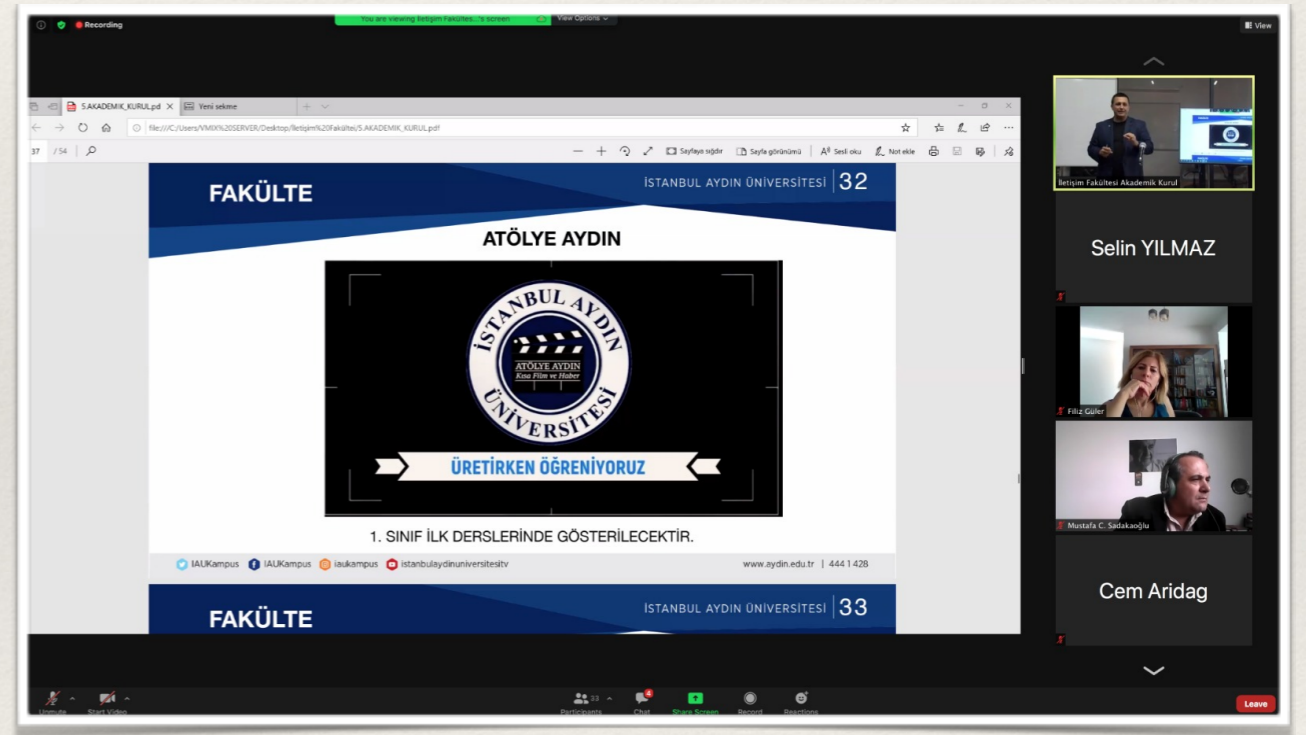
Recording

You are viewing İletişim Fakültesi...'s screen

View Options

View

5.AKADEMIK_KURUL.pd

Yeni sekme

file:///C:/Users/VMIX%20SERVER/Desktop/İletişim%20Fakültesi/5.AKADEMIK_KURUL.pdf

37 / 54

Sayfaya sığdır

Sayfa görünümü

Sesli oku

Not ekle

FAKÜLTE

İSTANBUL AYDIN ÜNİVERSİTESİ 32

ATÖLYE AYDIN

İSTANBUL AYDIN ÜNİVERSİTESİ

ATÖLYE AYDIN

Kısa Film ve Haber

ÜRETİRKEN ÖĞRENİYORUZ

1. SINIF İLK DERSLERİNDE GÖSTERİLECEKTİR.

IAUKampus IAUKampus iaukampus istanbulaydinuniversitesitv

www.aydin.edu.tr | 444 1 428

FAKÜLTE

İSTANBUL AYDIN ÜNİVERSİTESİ 33

İletişim Fakültesi Akademik Kurul

Selin YILMAZ

Filiz Güler

Mustafa C. Sadakaoğlu

Cem Aridag

Unmute

Start Video

33

Participants

4

Chat

Share Screen

Record

Reactions

Leave